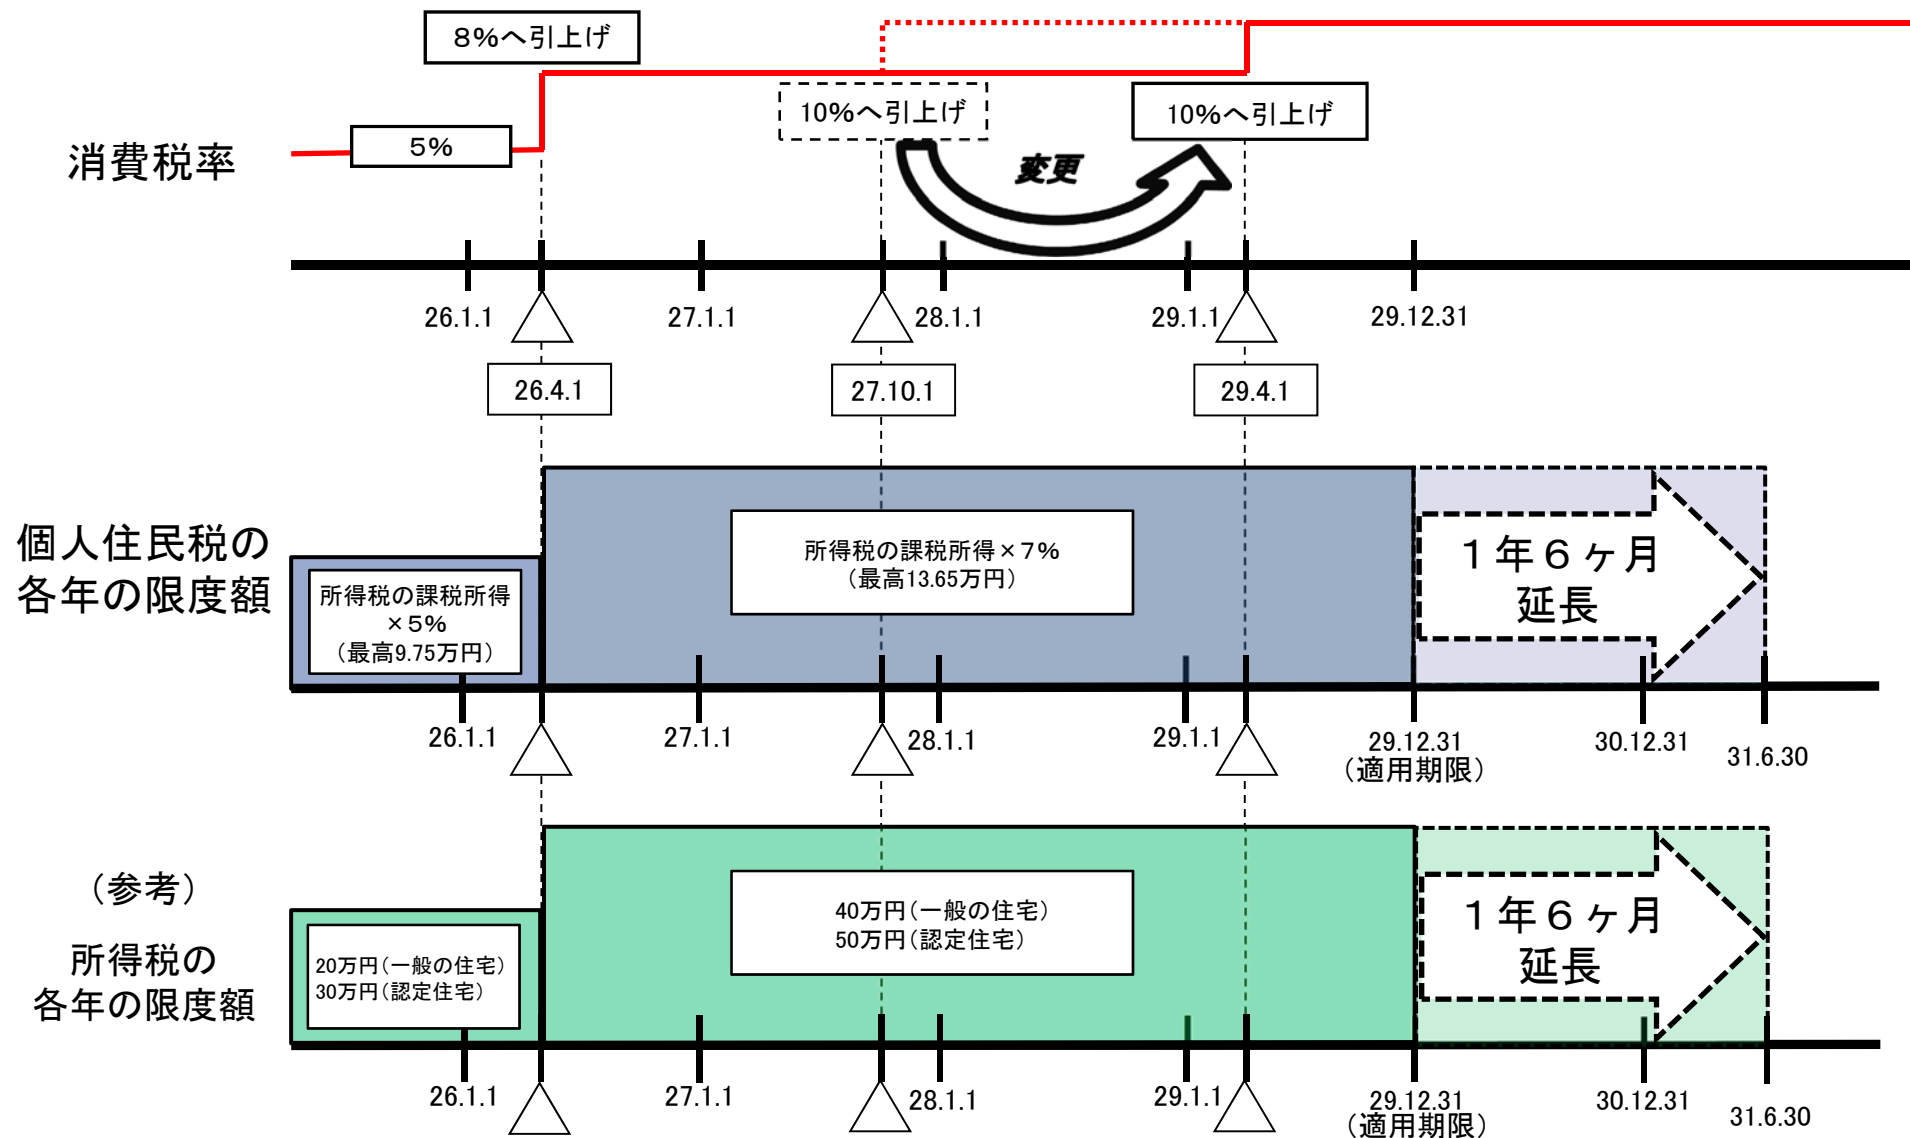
8%へ引上げ

消費税率

5%

10%へ引上げ

変更

10%へ引上げ

26.1.1
27.1.1
28.1.1
29.1.1
29.12.31

26.4.1
27.10.1
29.4.1

個人住民税の各年の限度額

所得税の課税所得×5%（最高9.75万円）

所得税の課税所得×7%（最高13.65万円）

1年6ヶ月延長

26.1.1
27.1.1
28.1.1
29.1.1
29.12.31（適用期限）
30.12.31
31.6.30

（参考）

所得税の各年の限度額

20万円（一般の住宅）
30万円（認定住宅）

40万円（一般の住宅）
50万円（認定住宅）

1年6ヶ月延長

26.1.1
27.1.1
28.1.1
29.1.1
29.12.31（適用期限）
30.12.31
31.6.30